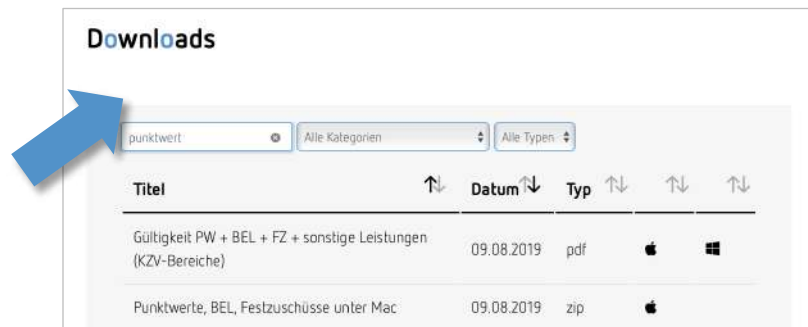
Downloads

punktwert

Alle Kategorien

Alle Typen

| Titel | Datum | Typ | | |
|---|---|---|---|---|
| Gültigkeit PW + BEL + FZ + sonstige Leistungen (KZV-Bereiche) | 09.08.2019 | pdf | | |
| Punktwerte, BEL, Festzuschüsse unter Mac | 09.08.2019 | zip | | |